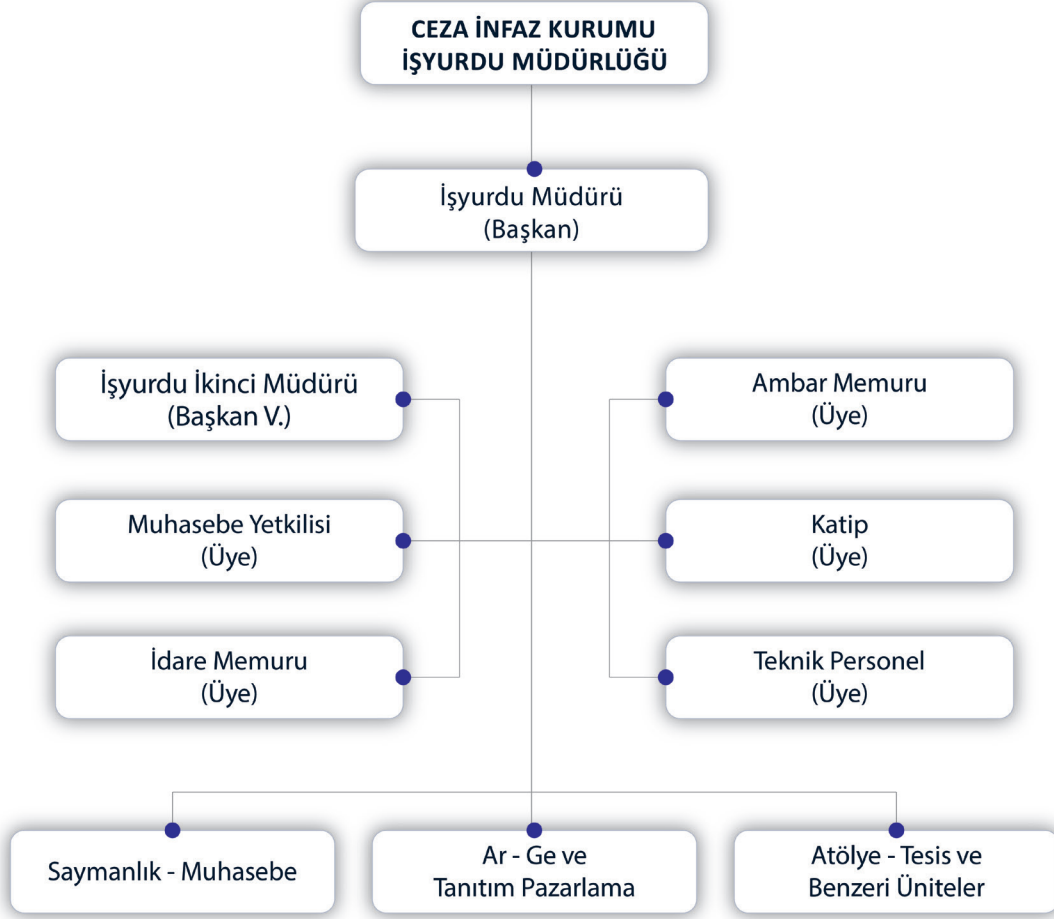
CEZA İNFAZ KURUMU
İŞYURDU MÜDÜRLÜĞÜ

İşyurdu Müdürü
(Başkan)

İşyurdu İkinci Müdürü
(Başkan V.)

Ambar Memuru
(Üye)

Muhasebe Yetkilisi
(Üye)

Katip
(Üye)

İdare Memuru
(Üye)

Teknik Personel
(Üye)

Saymanlık - Muhasebe

Ar - Ge ve
Tanıtım Pazarlama

Atölye - Tesis ve
Benzeri Üniteler